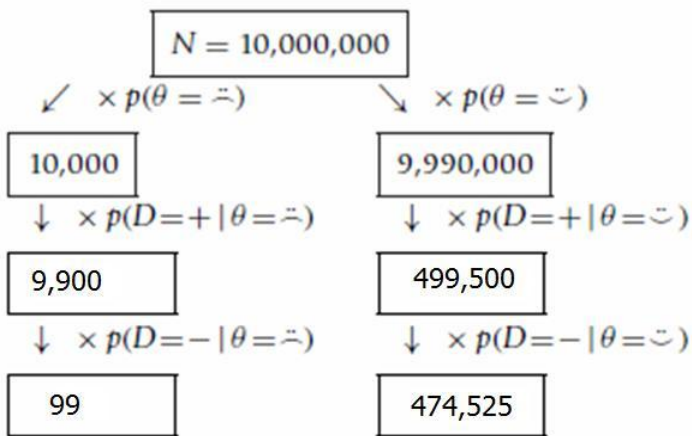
$N = 10{,}000{,}000$

$\swarrow \times p(\theta = ☹)$ $\searrow \times p(\theta = ☺)$

10,000

9,990,000

$\downarrow \times p(D=+|\theta=☹)$ $\downarrow \times p(D=+|\theta=☺)$

9,900

499,500

$\downarrow \times p(D=-|\theta=☹)$ $\downarrow \times p(D=-|\theta=☺)$

99

474,525